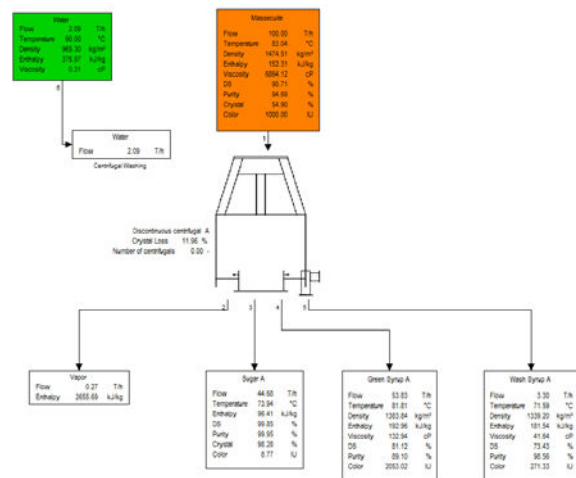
Water
Flow 2.09 T/h
Temperature 90.00 °C
Density 965.30 kg/m³
Enthalpy 376.97 kJ/kg
Viscosity 0.31 cP

Massecuite
Flow 100.00 T/h
Temperature 83.04 °C
Density 1474.51 kg/m³
Enthalpy 153.31 kJ/kg
Viscosity 6864.12 cP
DS 90.71 %
Purity 94.69 %
Crystal 54.90 %
Color 1000.00 IU

6

1

Water
Flow 2.09 T/h
Centrifugal Washing

Discontinuous centrifugal A
Crystal Loss 11.96 %
Number of centrifugals 0.00 -

2

3

4

5

Vapor
Flow 0.27 T/h
Enthalpy 2655.69 kJ/kg

Sugar A
Flow 44.68 T/h
Temperature 73.94 °C
Enthalpy 96.41 kJ/kg
DS 99.85 %
Purity 99.95 %
Crystal 98.26 %
Color 8.77 IU

Green Syrup A
Flow 53.83 T/h
Temperature 81.81 °C
Density 1363.84 kg/m³
Enthalpy 192.96 kJ/kg
Viscosity 132.94 cP
DS 81.12 %
Purity 89.10 %
Color 2053.02 IU

Wash Syrup A
Flow 3.30 T/h
Temperature 71.59 °C
Density 1339.20 kg/m³
Enthalpy 181.54 kJ/kg
Viscosity 41.64 cP
DS 73.43 %
Purity 98.56 %
Color 271.33 IU